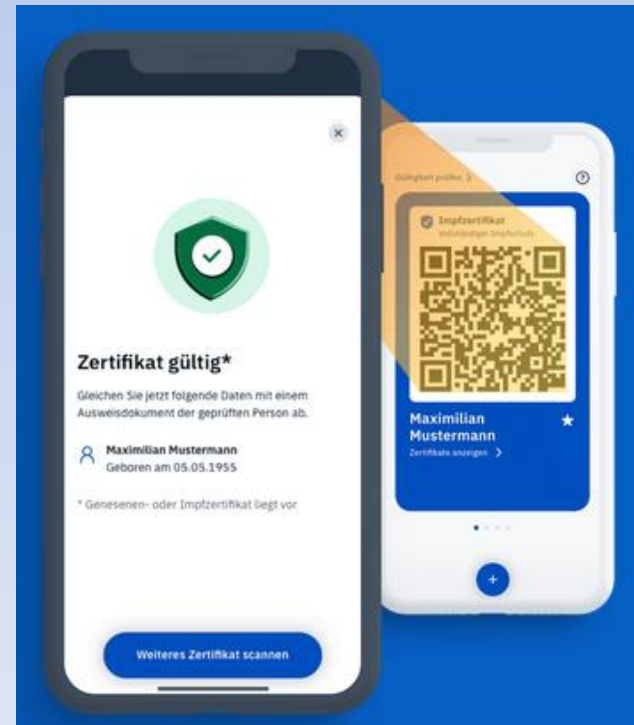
Zertifikat gültig*

Gleichen Sie jetzt folgende Daten mit einem Ausweisdokument der geprüften Person ab.

Maximilian Mustermann
Geboren am 05.05.1955

* Genesenen- oder Impfzertifikat liegt vor

Weiteres Zertifikat scannen

Gültigkeit prüfen

Impfzertifikat
Vollständiger Impfschutz

Maximilian Mustermann
Zertifikate anzeigen